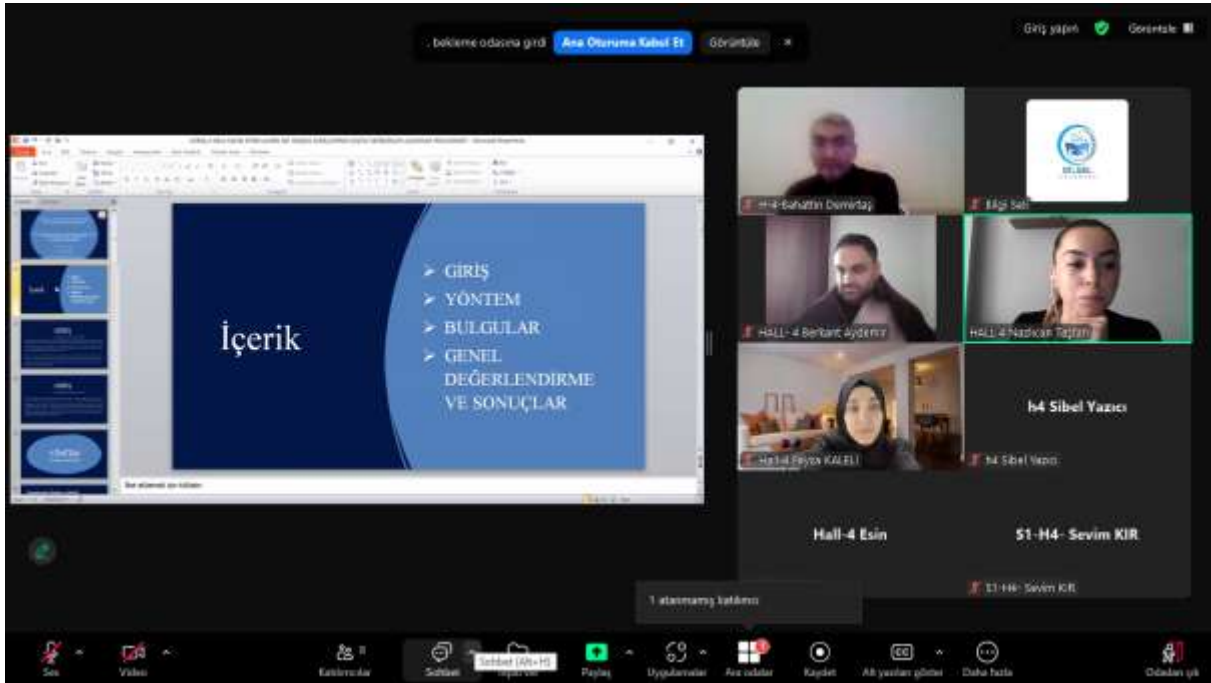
. bekleme odasına girdi Ana Oturuma Kabul Et Görüntüle ×

Giriş yapın Görüntüle

İçerik

➢ GİRİŞ
➢ YÖNTEM
➢ BULGULAR
➢ GENEL DEĞERLENDİRME VE SONUÇLAR

H-4-Bahattin Demirtaş

Bilgi Seli

HALL- 4 Berkant Aydemir

HALL 4 Nazlıcan Taştan

Hall-4 Feyza KALELİ

h4 Sibel Yazıcı

h4 Sibel Yazıcı

Hall-4 Esin

S1-H4- Sevim KIR

S1-H4- Sevim KIR

1 atanmamış katılımcı

Ses Video Katılımcılar Sohbet Sohbet (Alt+H) Paylaş Uygulamalar Ara odalar Kaydet Alt yazıları göster Daha fazla Odadan çık